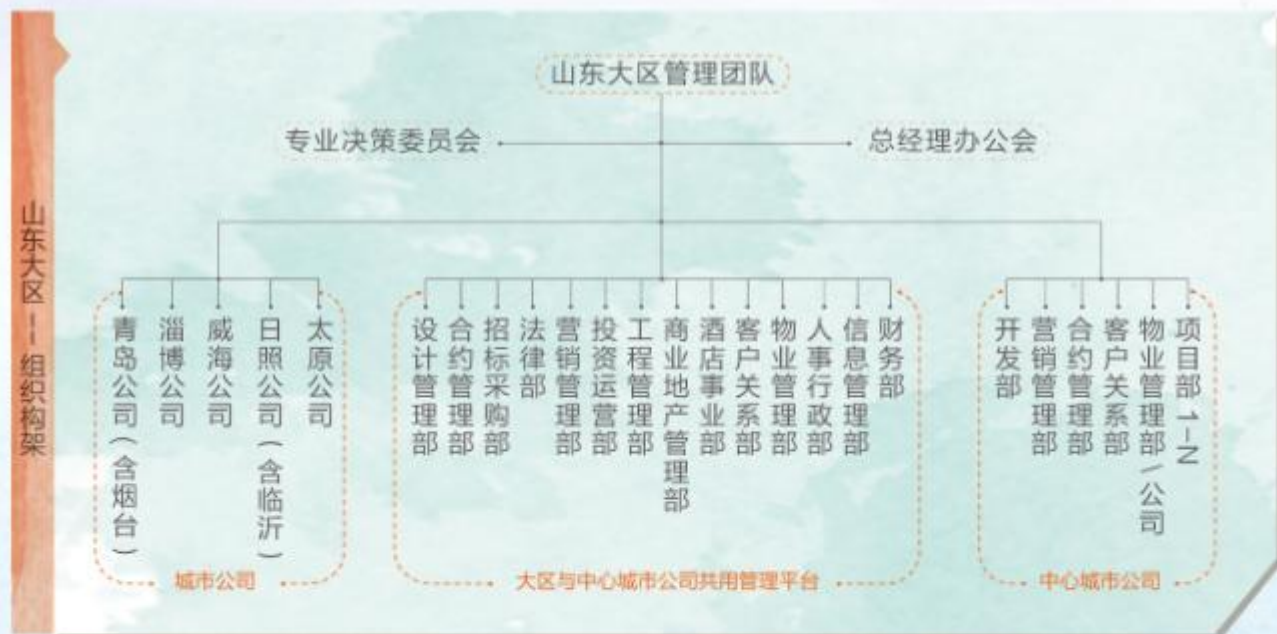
山东大区——组织构架

山东大区管理团队

专业决策委员会

总经理办公会

青岛公司（含烟台）

淄博公司

威海公司

日照公司（含临沂）

太原公司

城市公司

设计管理部

合约管理部

招标采购部

法律部

营销管理部

投资运营部

工程管理部

商业地产管理部

酒店事业部

客户关系部

物业管理部

人事行政部

信息管理部

财务部

大区与中心城市公司共用管理平台

开发部

营销管理部

合约管理部

客户关系部

物业管理部/公司

项目部 1–N

中心城市公司